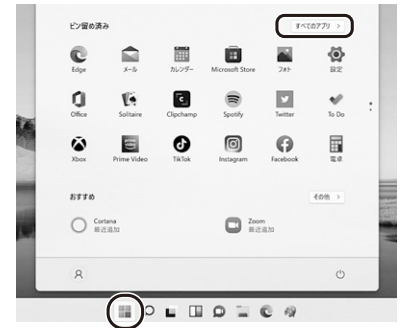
ピン留め済み

すべてのアプリ >

Edge
メール
カレンダー
Microsoft Store
フォト
設定

Office
Solitaire
Clipchamp
Spotify
Twitter
To Do

Xbox
Prime Video
TikTok
Instagram
Facebook
電卓

おすすめ

その他 >

Cortana
最近追加

Zoom
最近追加